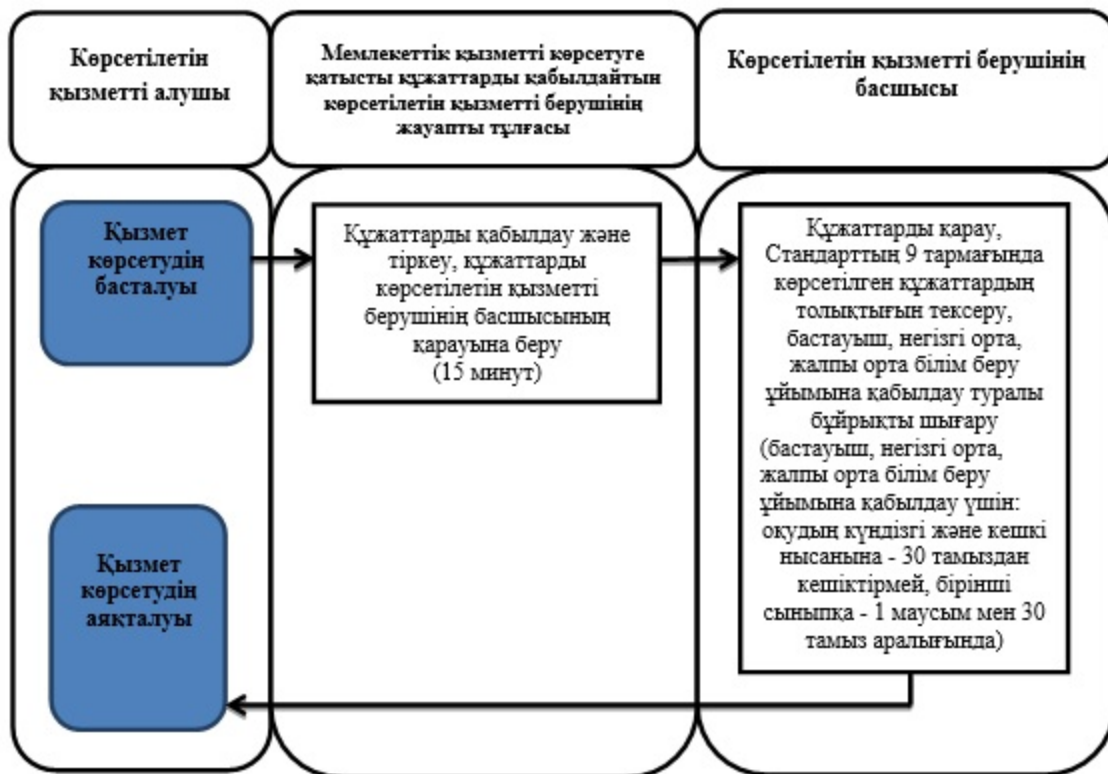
Көрсетілетін қызметті алушы

Мемлекеттік қызметті көрсетуге қатысты құжаттарды қабылдайтын көрсетілетін қызметті берушінің жауапты тұлғасы

Көрсетілетін қызметті берушінің басшысы

Қызмет көрсетудің басталуы

Құжаттарды қабылдау және тіркеу, құжаттарды көрсетілетін қызметті берушінің басшысының қарауына беру (15 минут)

Құжаттарды қарау, Стандарттың 9 тармағында көрсетілген құжаттардың толықтығын тексеру, бастауыш, негізгі орта, жалпы орта білім беру ұйымына қабылдау туралы бұйрықты шығару (бастауыш, негізгі орта, жалпы орта білім беру ұйымына қабылдау үшін: оқудың күндізгі және кешкі нысанына - 30 тамыздан кешіктірмей, бірінші сыныпқа - 1 маусым мен 30 тамыз аралығында)

Қызмет көрсетудің аяқталуы